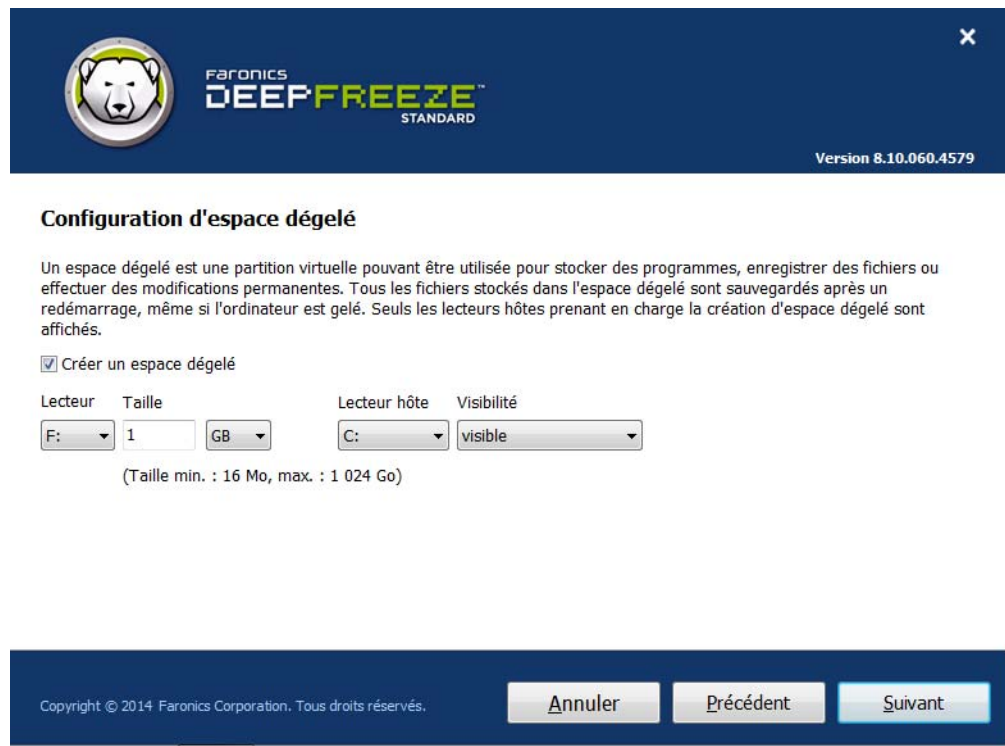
×

FARONICS
DEEPFREEZE™
STANDARD

Version 8.10.060.4579

Configuration d'espace dégelé

Un espace dégelé est une partition virtuelle pouvant être utilisée pour stocker des programmes, enregistrer des fichiers ou effectuer des modifications permanentes. Tous les fichiers stockés dans l'espace dégelé sont sauvegardés après un redémarrage, même si l'ordinateur est gelé. Seuls les lecteurs hôtes prenant en charge la création d'espace dégelé sont affichés.

☑ Créer un espace dégelé

| Lecteur | Taille | | Lecteur hôte | Visibilité |
|---|---|---|---|---|
| F: | 1 | GB | C: | visible |

(Taille min. : 16 Mo, max. : 1 024 Go)

Copyright © 2014 Faronics Corporation. Tous droits réservés.

Annuler

Précédent

Suivant